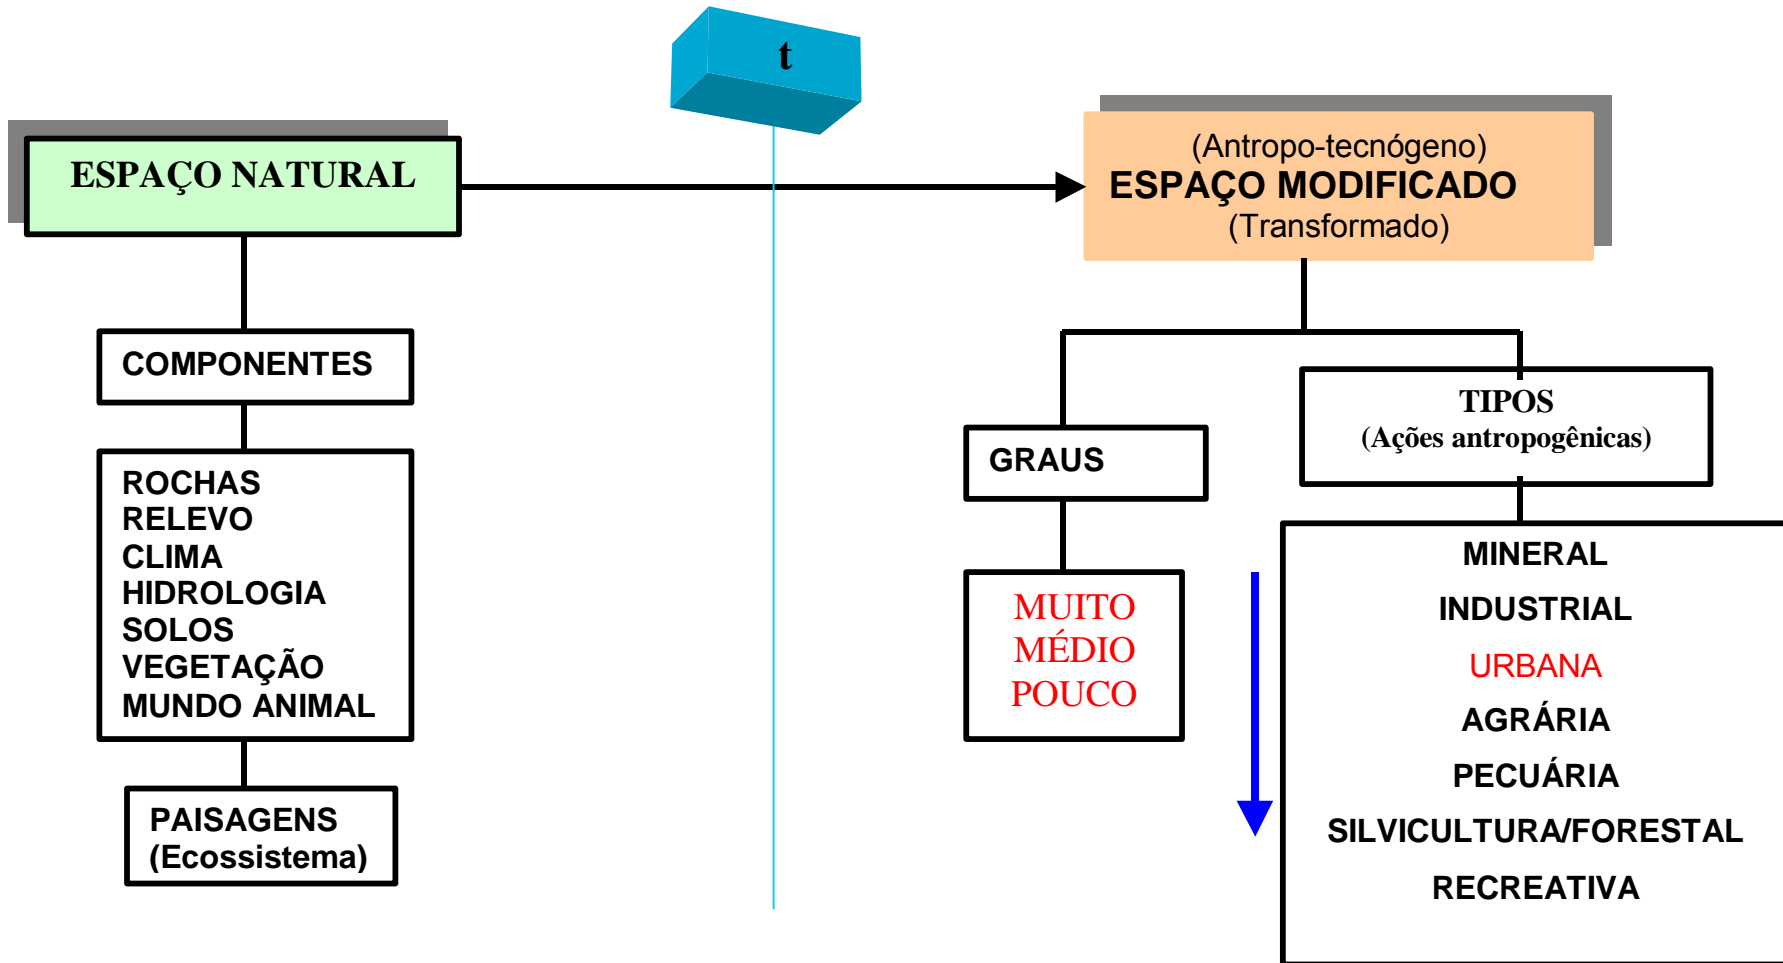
t

ESPAÇO NATURAL

(Antropo-tecnógeno)
ESPAÇO MODIFICADO
(Transformado)

COMPONENTES

ROCHAS
RELEVO
CLIMA
HIDROLOGIA
SOLOS
VEGETAÇÃO
MUNDO ANIMAL

PAISAGENS
(Ecossistema)

GRAUS

MUITO
MÉDIO
POUCO

TIPOS
(Ações antropogênicas)

MINERAL
INDUSTRIAL
URBANA
AGRÁRIA
PECUÁRIA
SILVICULTURA/FORESTAL
RECREATIVA